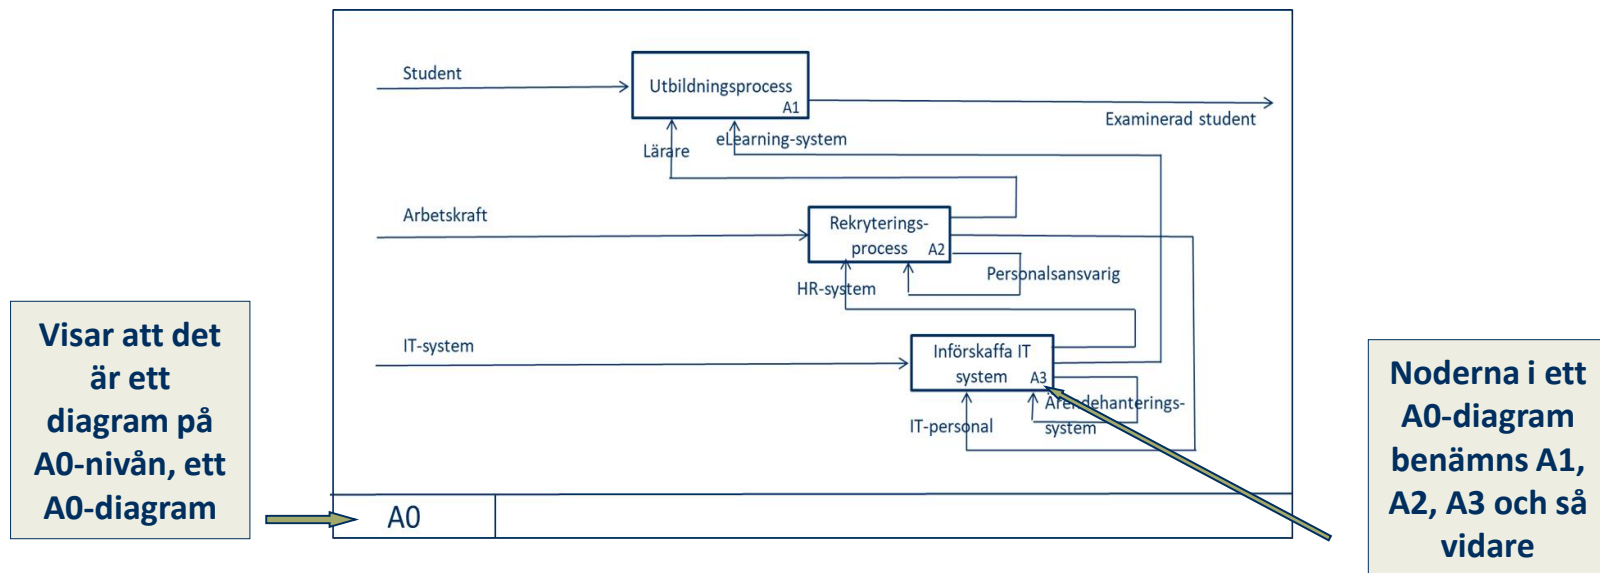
Student

Utbildningsprocess A1

Examinerad student

Lärare

eLearning-system

Arbetskraft

Rekryterings-process A2

Personalsansvarig

HR-system

IT-system

Införskaffa IT system A3

Ärendehanterings-system

IT-personal

Visar att det är ett diagram på A0-nivån, ett A0-diagram

A0

Noderna i ett A0-diagram benämns A1, A2, A3 och så vidare